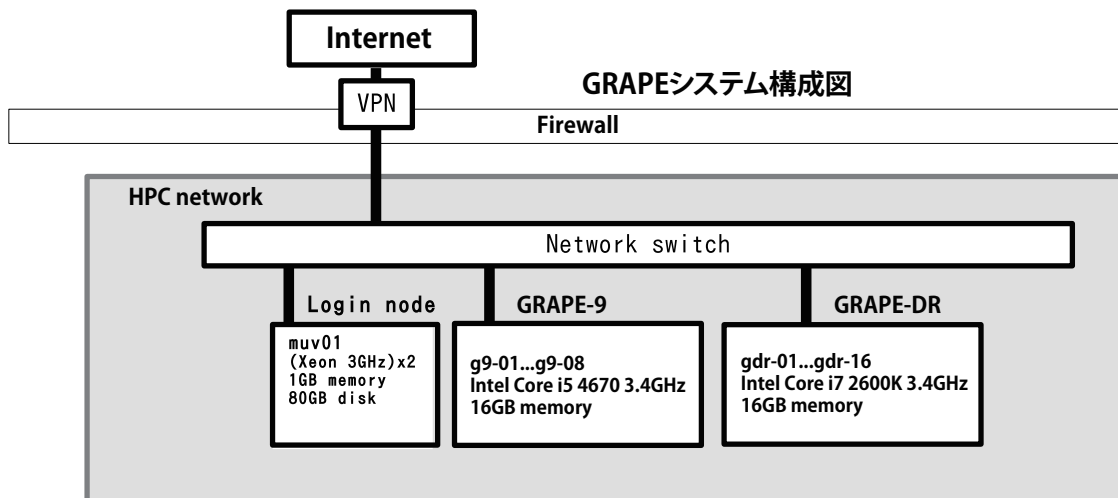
Internet

GRAPEシステム構成図

VPN

Firewall

HPC network

Network switch

Login node

muv01
(Xeon 3GHz)x2
1GB memory
80GB disk

GRAPE-9

g9-01...g9-08
Intel Core i5 4670 3.4GHz
16GB memory

GRAPE-DR

gdr-01...gdr-16
Intel Core i7 2600K 3.4GHz
16GB memory